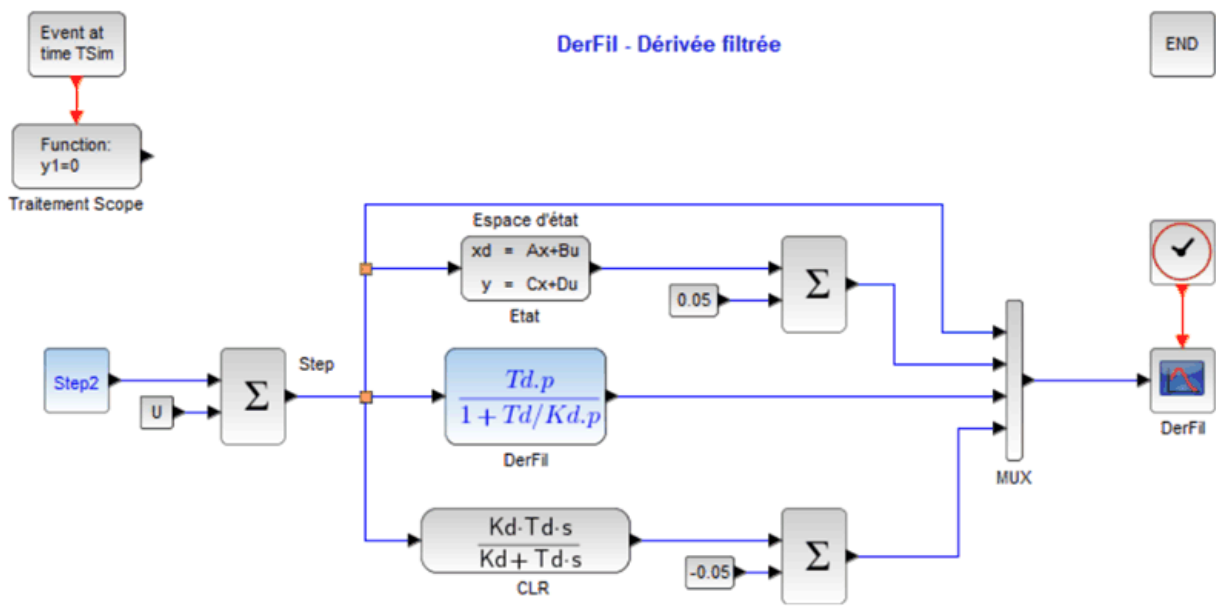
Event at time TSim

DerFil - Dérivée filtrée

END

Function: y1=0

Traitement Scope

Espace d'état

xd = Ax+Bu

y = Cx+Du

Etat

$\Sigma$

0.05

Step2

$\Sigma$

Step

U

$\frac{Td.p}{1+Td/Kd.p}$

DerFil

MUX

DerFil

$\frac{Kd \cdot Td \cdot s}{Kd + Td \cdot s}$

CLR

$\Sigma$

-0.05